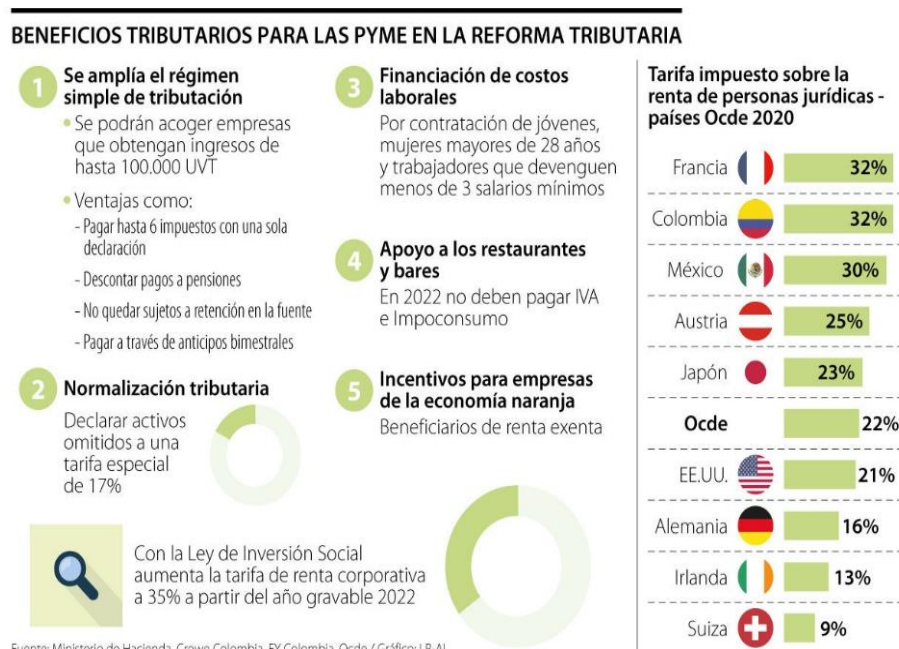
BENEFICIOS TRIBUTARIOS PARA LAS PYME EN LA REFORMA TRIBUTARIA

1 Se amplía el régimen simple de tributación

• Se podrán acoger empresas que obtengan ingresos de hasta 100.000 UVT

• Ventajas como:
- Pagar hasta 6 impuestos con una sola declaración
- Descontar pagos a pensiones
- No quedar sujetos a retención en la fuente
- Pagar a través de anticipos bimestrales

2 Normalización tributaria

Declarar activos omitidos a una tarifa especial de 17%

3 Financiación de costos laborales

Por contratación de jóvenes, mujeres mayores de 28 años y trabajadores que devenguen menos de 3 salarios mínimos

4 Apoyo a los restaurantes y bares

En 2022 no deben pagar IVA e Impoconsumo

5 Incentivos para empresas de la economía naranja

Beneficiarios de renta exenta

Con la Ley de Inversión Social aumenta la tarifa de renta corporativa a 35% a partir del año gravable 2022

Tarifa impuesto sobre la renta de personas jurídicas - países Ocde 2020

| | |
|---|---|
| Francia | 32% |
| Colombia | 32% |
| México | 30% |
| Austria | 25% |
| Japón | 23% |
| Ocde | 22% |
| EE.UU. | 21% |
| Alemania | 16% |
| Irlanda | 13% |
| Suiza | 9% |

Fuente: Ministerio de Hacienda, Crowe Colombia, EY Colombia, Ocde / Gráfico: LR-AL